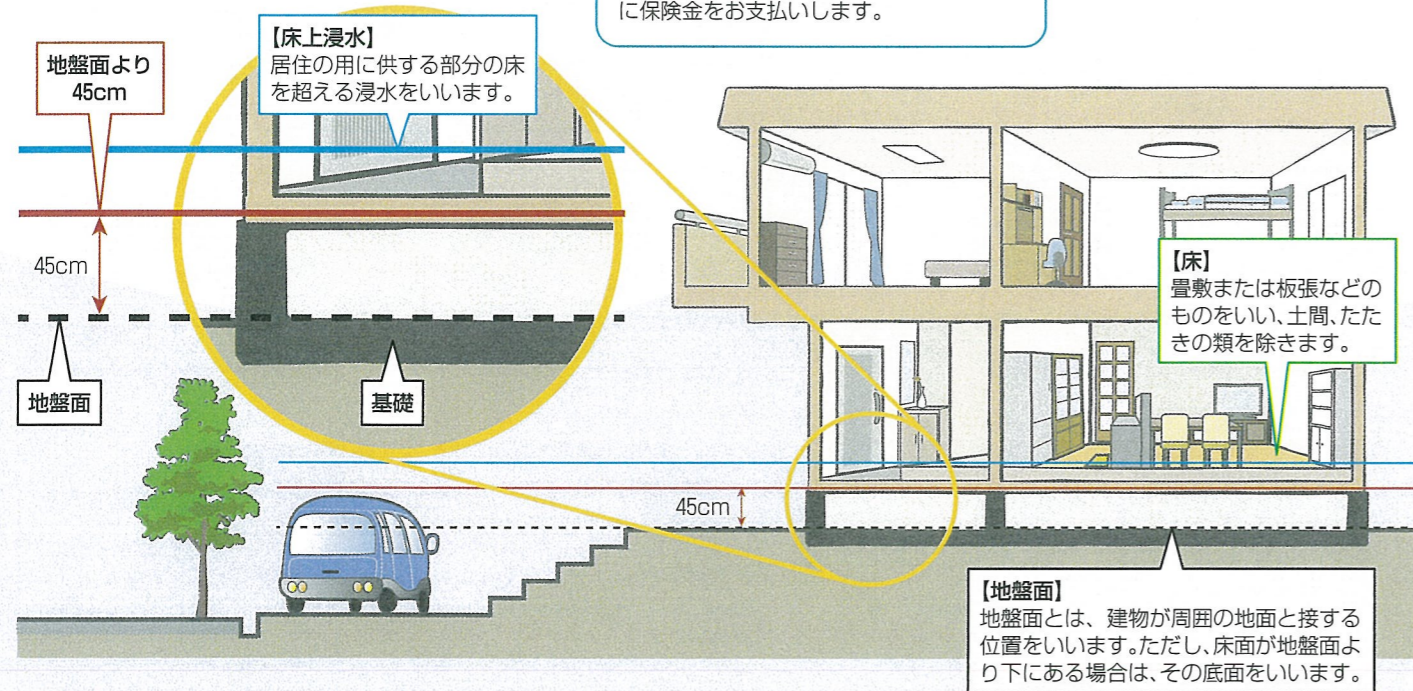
に保険金をお支払いします。

地盤面より
45cm

【床上浸水】
居住の用に供する部分の床を超える浸水をいいます。

45cm

地盤面

基礎

45cm

【床】
畳敷または板張などのものをいい、土間、たたきの類を除きます。

【地盤面】
地盤面とは、建物が周囲の地面と接する位置をいいます。ただし、床面が地盤面より下にある場合は、その底面をいいます。